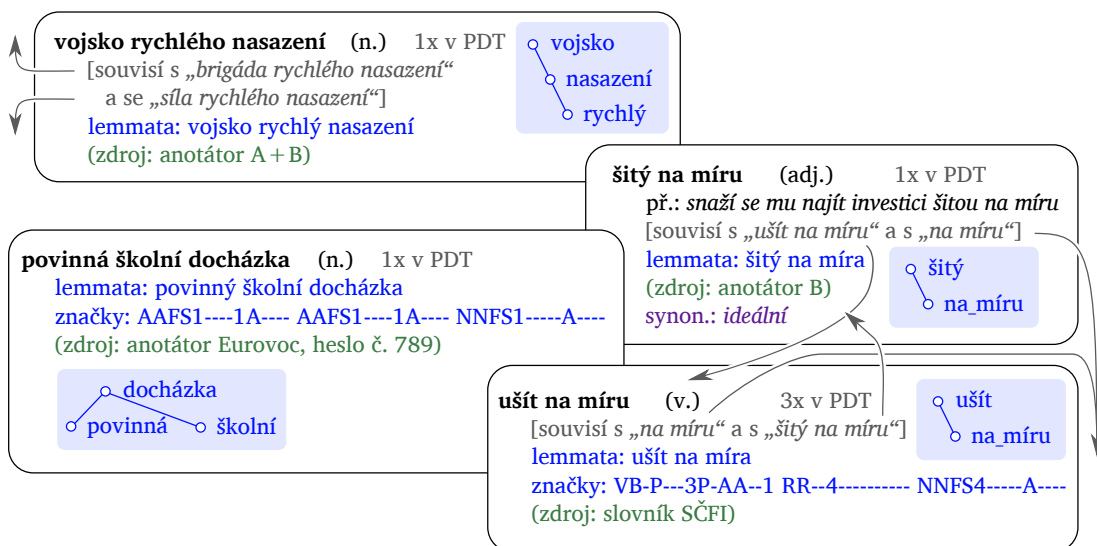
**vojsko rychlého nasazení** (n.) 1x v PDT
[souvisí s *„brigáda rychlého nasazení“* a se *„síla rychlého nasazení“*]
lemmata: vojsko rychlý nasazení
(zdroj: anotátor A + B)

vojsko
nasazení
rychlý

**šitý na míru** (adj.) 1x v PDT
př.: *snaží se mu najít investici šitou na míru*
[souvisí s *„ušít na míru“* a s *„na míru“*]
lemmata: šitý na míra
(zdroj: anotátor B)
synon.: *ideální*

šitý
na_míru

**povinná školní docházka** (n.) 1x v PDT
lemmata: povinný školní docházka
značky: AAFS1----1A---- AAFS1----1A---- NNFS1-----A----
(zdroj: anotátor Eurovoc, heslo č. 789)

docházka
povinná
školní

**ušít na míru** (v.) 3x v PDT
[souvisí s *„na míru“* a s *„šitý na míru“*]
lemmata: ušít na míra
značky: VB-P---3P-AA--1 RR--4---------- NNFS4-----A----
(zdroj: slovník SČFI)

ušít
na_míru